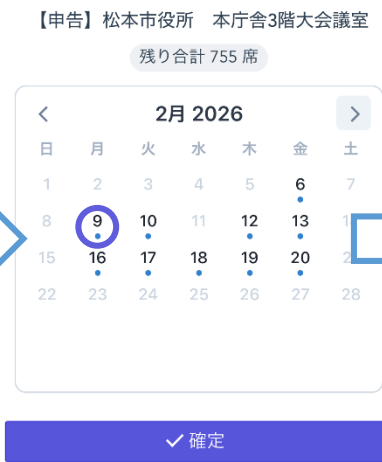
【申告】松本市役所　本庁舎3階大会議室

残り合計 755 席

<

2月 2026

>

| 日 | 月 | 火 | 水 | 木 | 金 | 土 |
|---|---|---|---|---|---|---|
| 1 | 2 | 3 | 4 | 5 | 6 | 7 |
| 8 | 9 | 10 | 11 | 12 | 13 | 14 |
| 15 | 16 | 17 | 18 | 19 | 20 | 21 |
| 22 | 23 | 24 | 25 | 26 | 27 | 28 |

✓ 確定